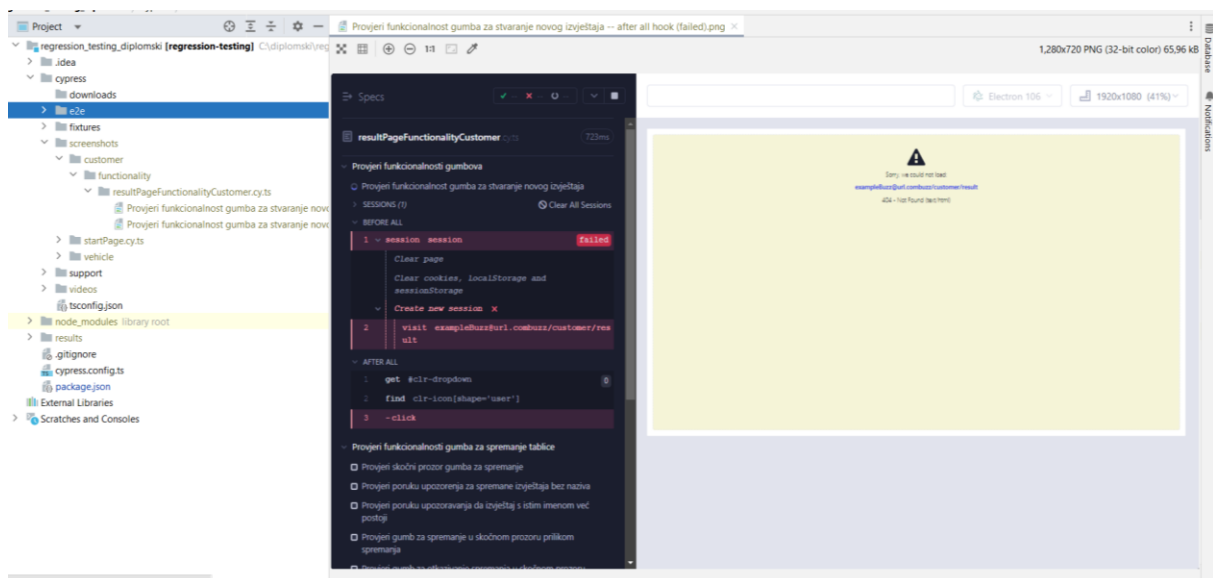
Project

regression_testing_diplomski [regression-testing] C:\diplomski\reg
.idea
cypress
downloads
e2e
fixtures
screenshots
customer
functionality
resultPageFunctionalityCustomer.cy.ts
Provjeri funkcionalnost gumba za stvaranje novo
Provjeri funkcionalnost gumba za stvaranje novo
startPage.cy.ts
vehicle
support
videos
tsconfig.json
node_modules library root
results
.gitignore
cypress.config.ts
package.json
External Libraries
Scratches and Consoles

Provjeri funkcionalnost gumba za stvaranje novog izvještaja -- after all hook (failed).png

1:1

1,280x720 PNG (32-bit color) 65,96 kB

Database
Notifications

Specs

Electron 106
1920x1080 (41%)

resultPageFunctionalityCustomer.cy.ts
723ms

Provjeri funkcionalnost gumbova
Provjeri funkcionalnost gumba za stvaranje novog izvještaja
SESSIONS (1)
Clear All Sessions
BEFORE ALL
1 session session
failed
Clear page
Clear cookies, localStorage and sessionStorage
Create new session
2 visit exampleBuzz@url.combuzz/customer/result
AFTER ALL
1 get @clr-dropdown
0
2 find clr-icon[shape='user']
3 -click

Provjeri funkcionalnost gumba za spremanje tablice
Provjeri skočni prozor gumba za spremanje
Provjeri poruku upozorenja za spremane izvještaja bez naziva
Provjeri poruku upozoravanja da izvještaj s istim imenom već postoji
Provjeri gumb za spremanje u skočnom prozoru prilikom spremanja
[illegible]

Sorry, we could not load
exampleBuzz@url.combuzz/customer/result
404 - Not Found (text/html)